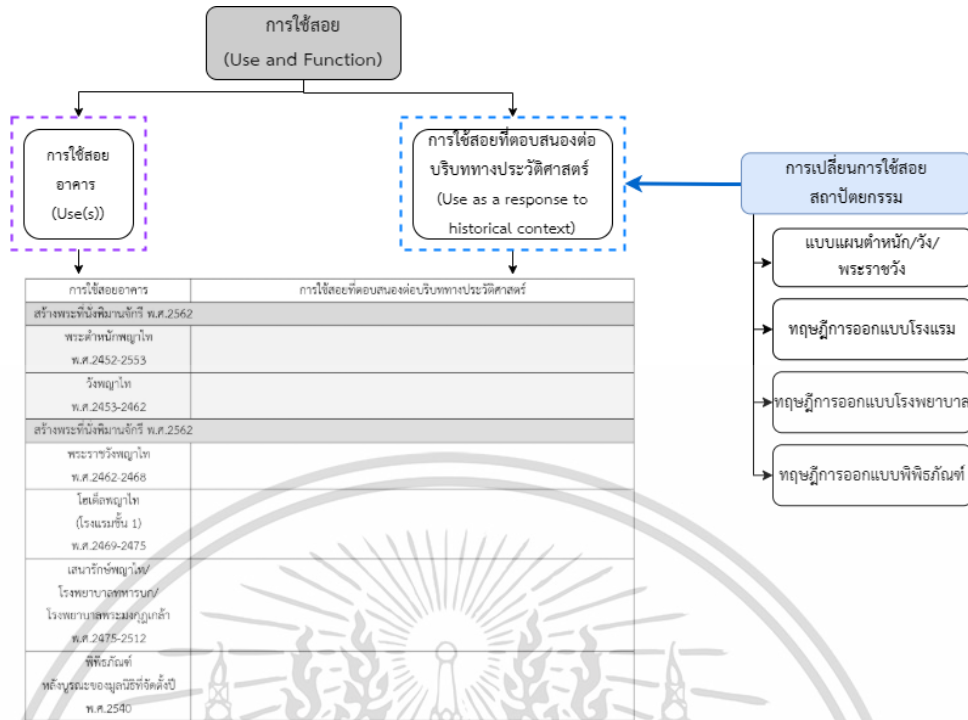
การใช้สอย
(Use and Function)

การใช้สอย
อาคาร
(Use(s))

การใช้สอยที่ตอบสนองต่อบริบททางประวัติศาสตร์
(Use as a response to historical context)

การเปลี่ยนการใช้สอยสถาปัตยกรรม

แบบแผนตำหนัก/วัง/พระราชวัง

ทฤษฎีการออกแบบโรงแรม

ทฤษฎีการออกแบบโรงพยาบาล

ทฤษฎีการออกแบบพิพิธภัณฑ์

| การใช้สอยอาคาร | การใช้สอยที่ตอบสนองต่อบริบททางประวัติศาสตร์ |
|---|---|
| สร้างพระที่นั่งพิมานจักรี พ.ศ.2562 | |
| พระตำหนักพญาไท พ.ศ.2452-2553 | |
| วังพญาไท พ.ศ.2453-2462 | |
| สร้างพระที่นั่งพิมานจักรี พ.ศ.2562 | |
| พระราชวังพญาไท พ.ศ.2462-2468 | |
| โฮเต็ลพญาไท (โรงแรมชั้น 1) พ.ศ.2469-2475 | |
| เสนารักษ์พญาไท/ โรงพยาบาลทหารบก/ โรงพยาบาลพระมงกุฎเกล้า พ.ศ.2475-2512 | |
| พิพิธภัณฑ์ หลังบูรณะของมูลนิธิที่จัดตั้งปี พ.ศ.2540 | |